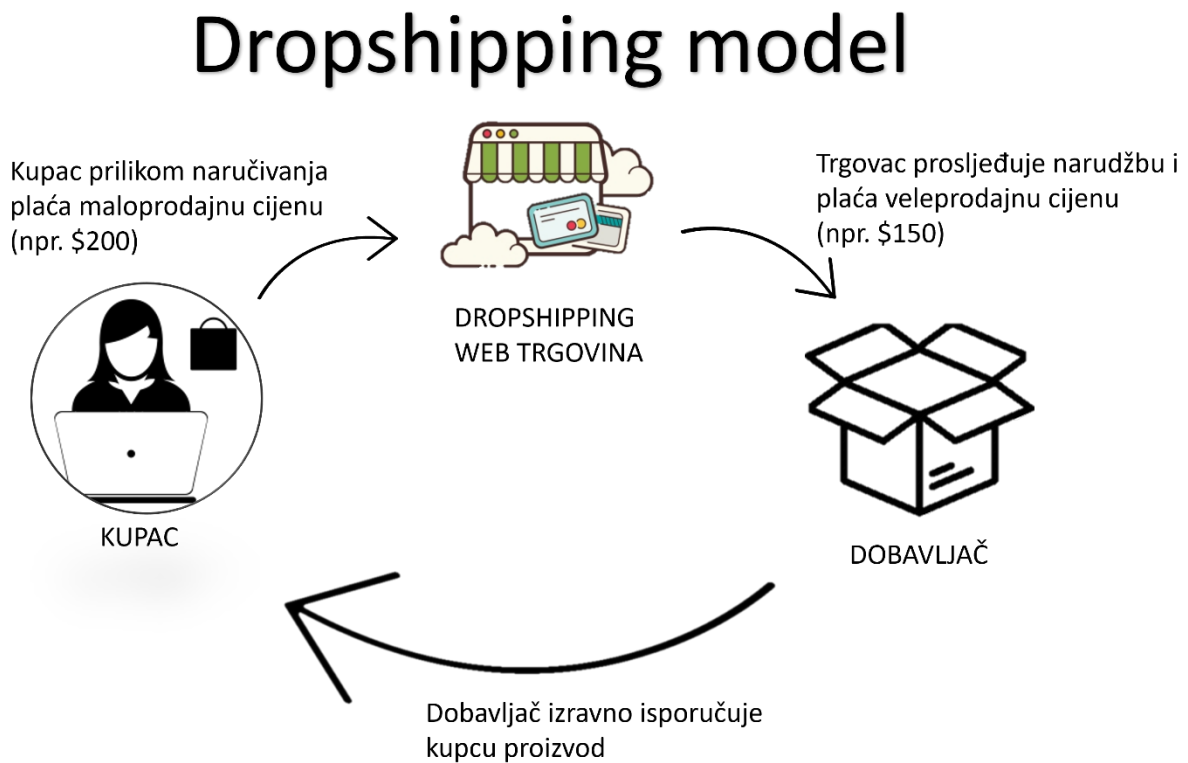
Dropshipping model

Kupac prilikom naručivanja plaća maloprodajnu cijenu (npr. \$200)

DROPSHIPPING WEB TRGOVINA

Trgovac prosljeđuje narudžbu i plaća veleprodajnu cijenu (npr. \$150)

KUPAC

DOBAVLJAČ

Dobavljač izravno isporučuje kupcu proizvod